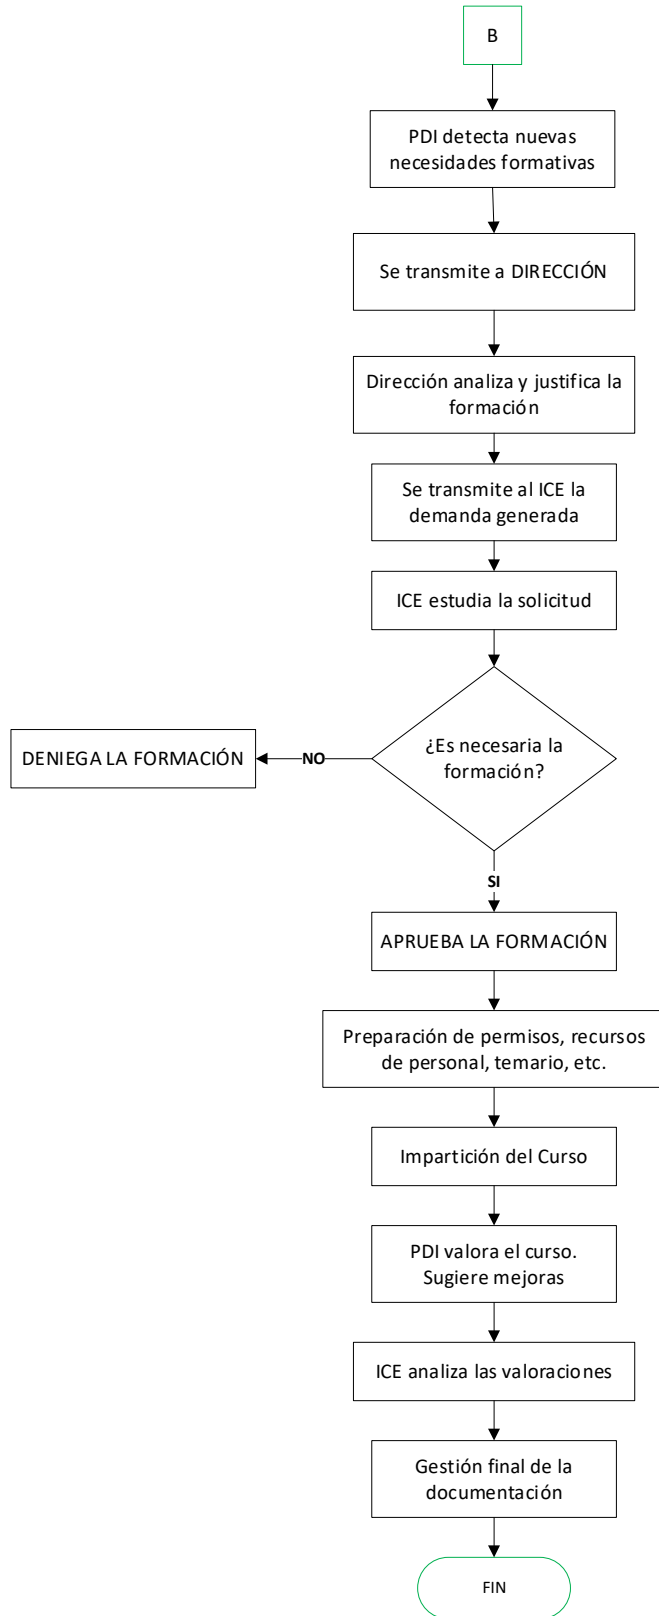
B

PDI detecta nuevas necesidades formativas

Se transmite a DIRECCIÓN

Dirección analiza y justifica la formación

Se transmite al ICE la demanda generada

ICE estudia la solicitud

¿Es necesaria la formación?

NO

DENIEGA LA FORMACIÓN

SI

APRUEBA LA FORMACIÓN

Preparación de permisos, recursos de personal, temario, etc.

Impartición del Curso

PDI valora el curso. Sugiere mejoras

ICE analiza las valoraciones

Gestión final de la documentación

FIN